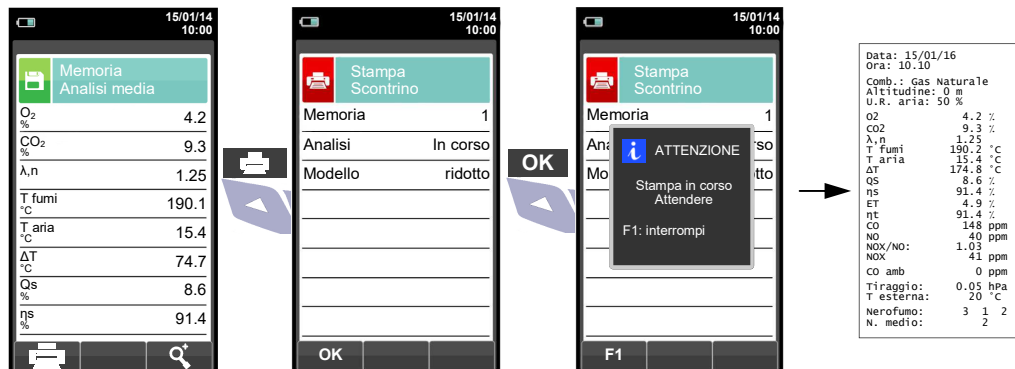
15/01/14
10:00

Memoria
Analisi media

| | |
|---|---|
| $O_2$ % | 4.2 |
| $CO_2$ % | 9.3 |
| λ,n | 1.25 |
| T fumi °C | 190.1 |
| T aria °C | 15.4 |
| ΔT °C | 74.7 |
| Qs % | 8.6 |
| ηs % | 91.4 |

15/01/14
10:00

Stampa
Scontrino

| | |
|---|---|
| Memoria | 1 |
| Analisi | In corso |
| Modello | ridotto |

OK

OK

15/01/14
10:00

Stampa
Scontrino

Memoria 1
Ana
Mo

ATTENZIONE

Stampa in corso
Attendere

F1: interrompi

F1

Data: 15/01/16
Ora: 10.10

Comb.: Gas Naturale
Altitudine: 0 m
U.R. aria: 50 %

| | |
|---|---|
| O2 | 4.2 % |
| CO2 | 9.3 % |
| λ,n | 1.25 |
| T fumi | 190.2 °C |
| T aria | 15.4 °C |
| ΔT | 174.8 °C |
| QS | 8.6 % |
| ηs | 91.4 % |
| ET | 4.9 % |
| ηt | 91.4 % |
| CO | 148 ppm |
| NO | 40 ppm |
| NOX/NO: | 1.03 |
| NOX | 41 ppm |
| CO amb | 0 ppm |
| Tiraggio: | 0.05 hPa |
| T esterna: | 20 °C |
| Nerofumo: | 3 1 2 |
| N. medio: | 2 |